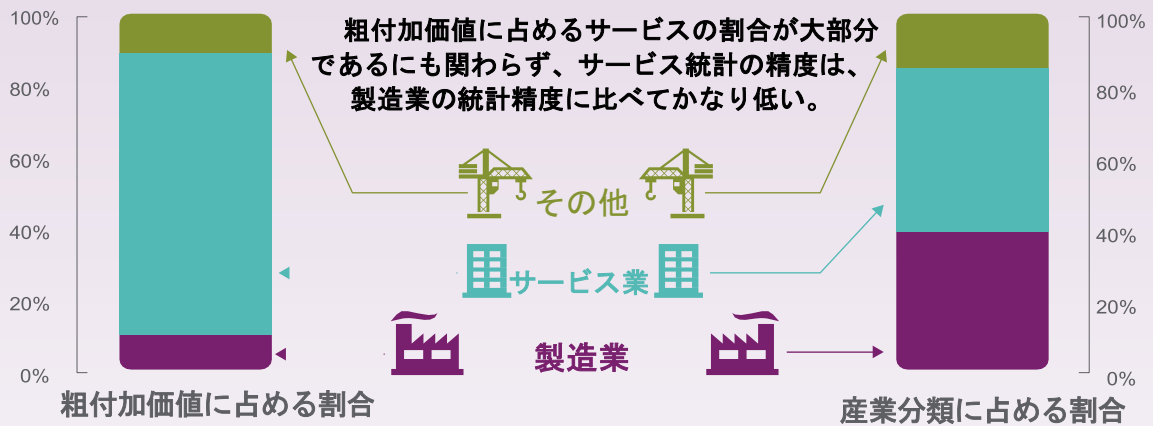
100%
80%
60%
40%
20%
0%

粗付加価値に占めるサービスの割合が大部分であるにも関わらず、サービス統計の精度は、製造業の統計精度に比べてかなり低い。

その他
サービス業
製造業

100%
80%
60%
40%
20%
0%

粗付加価値に占める割合
産業分類に占める割合